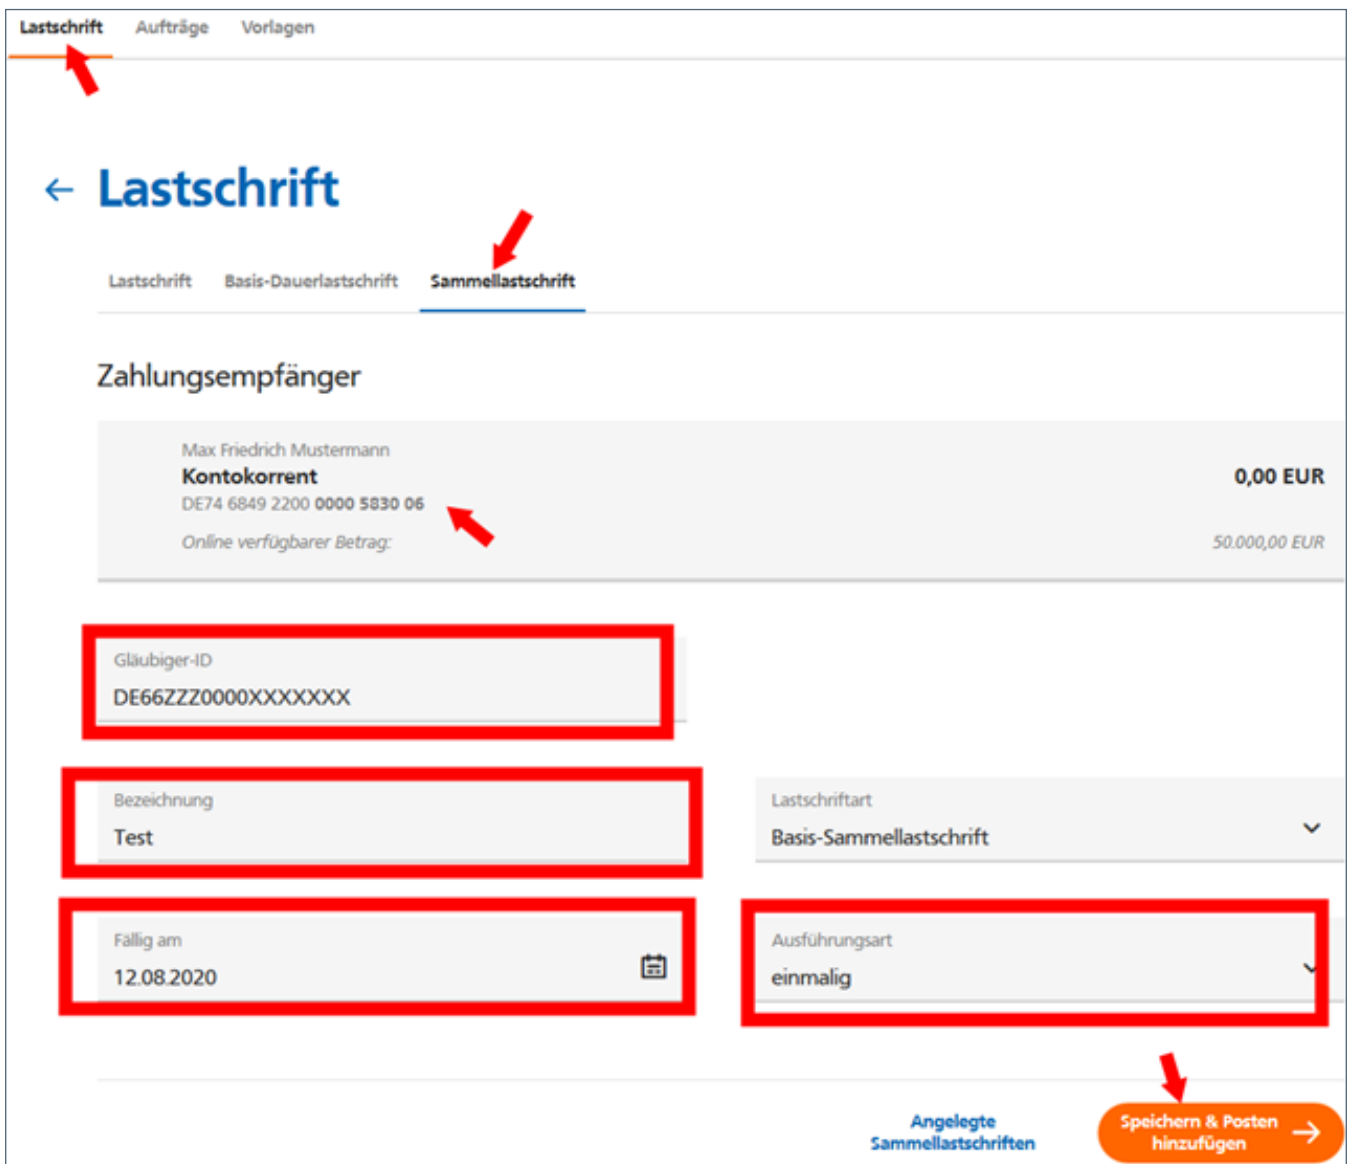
Lastschrift Aufträge Vorlagen

← Lastschrift

Lastschrift Basis-Dauerlastschrift Sammellastschrift

Zahlungsempfänger

Max Friedrich Mustermann
Kontokorrent
DE74 6849 2200 0000 5830 06
Online verfügbarer Betrag:

0,00 EUR
50.000,00 EUR

Gläubiger-ID
DE66ZZZ0000XXXXXXX

Bezeichnung
Test

Lastschriftart
Basis-Sammellastschrift

Fällig am
12.08.2020

Ausführungsart
einmalig

Angelegte Sammellastschriften

Speichern & Posten hinzufügen